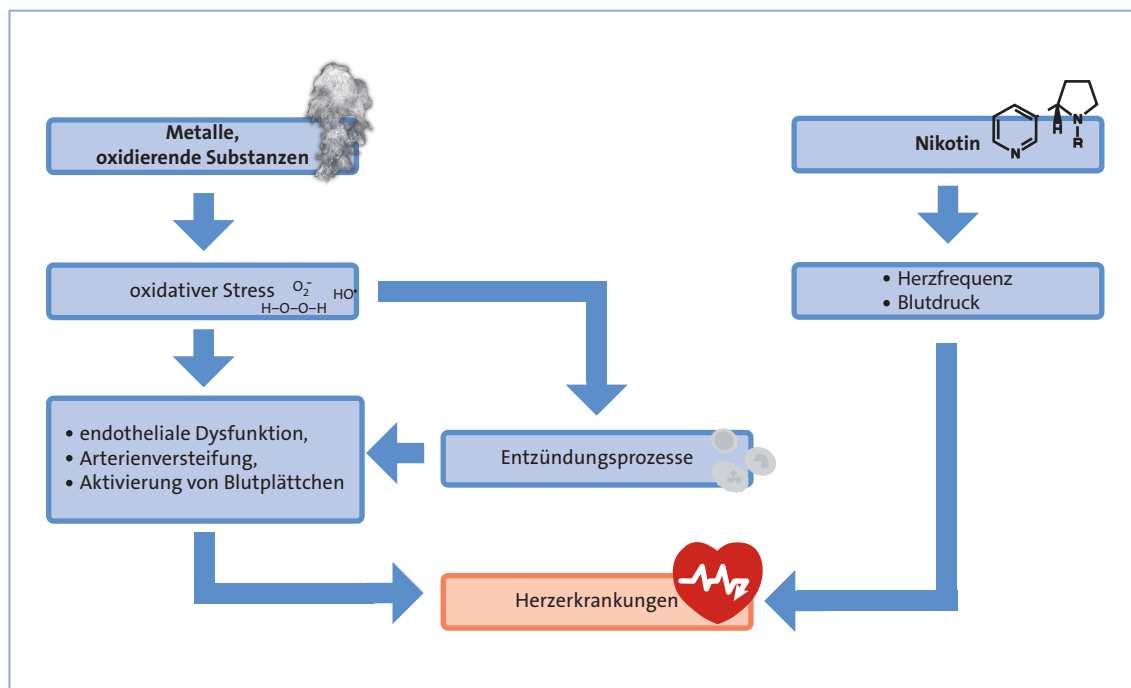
Metalle, oxidierende Substanzen

oxidativer Stress $O_2^-$ $HO^\bullet$ H–O–O–H

• endotheliale Dysfunktion,
• Arterienversteifung,
• Aktivierung von Blutplättchen

Entzündungsprozesse

Herzerkrankungen

Nikotin N H N R

• Herzfrequenz
• Blutdruck